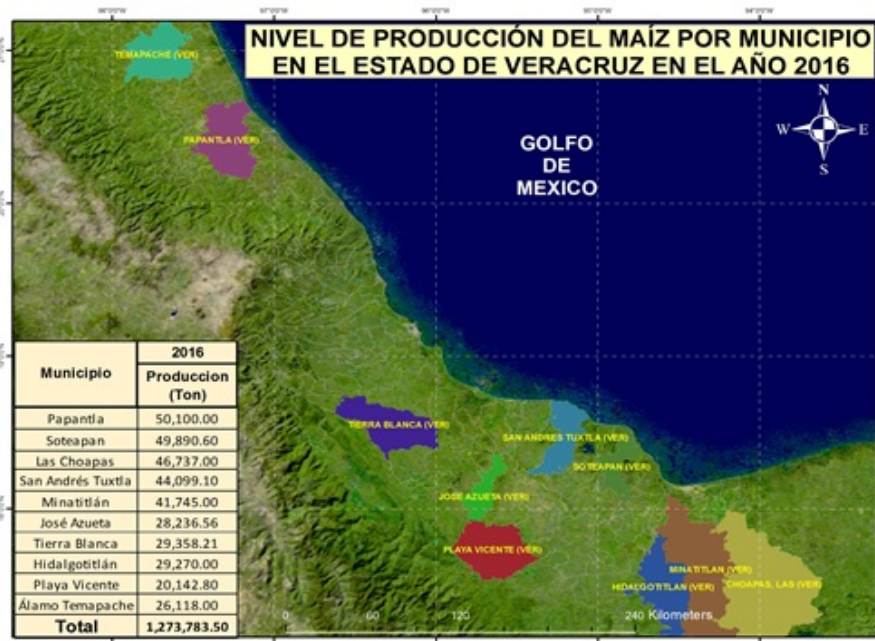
NIVEL DE PRODUCCIÓN DEL MAÍZ POR MUNICIPIO EN EL ESTADO DE VERACRUZ EN EL AÑO 2016

TEMAPACHE (VER)

PAPANTLA (VER)

GOLFO DE MEXICO

N
W
E
S

| Municipio | 2016 Produccion (Ton) |
|---|---|
| Papantla | 50,100.00 |
| Soteapan | 49,890.60 |
| Las Choapas | 46,737.00 |
| San Andrés Tuxtla | 44,099.10 |
| Minatitlán | 41,745.00 |
| José Azueta | 28,236.56 |
| Tierra Blanca | 29,358.21 |
| Hidalgotitlán | 29,270.00 |
| Playa Vicente | 20,142.80 |
| Álamo Temapache | 26,118.00 |
| Total | 1,273,783.50 |

TIERRA BLANCA (VER)

SAN ANDRES TUXTLA (VER)

SOTEAPAN (VER)

JOSE AZUETA (VER)

PLAYA VICENTE (VER)

MINATITLAN (VER)

HIDALGOTITLAN (VER)

CHOAPAS, LAS (VER)

0 60 120 240 Kilometers